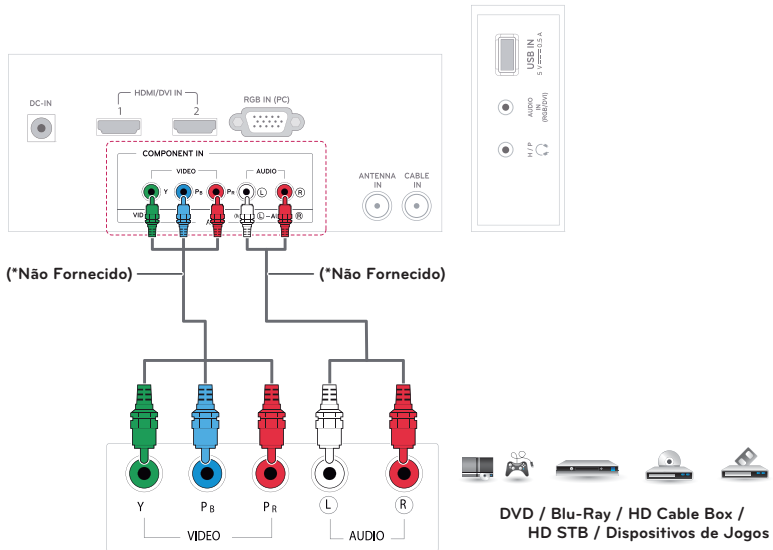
DC-IN

HDMI/DVI IN

1

2

RGB IN (PC)

COMPONENT IN

VIDEO

Y

$P_B$

$P_R$

AUDIO

L

R

ANTENNA IN

CABLE IN

USB IN

5 V ⎓ 0.5 A

AUDIO IN (RGB/DVI)

H / P

(*Não Fornecido)

(*Não Fornecido)

Y

$P_B$

$P_R$

L

R

VIDEO

AUDIO

DVD / Blu-Ray / HD Cable Box / HD STB / Dispositivos de Jogos